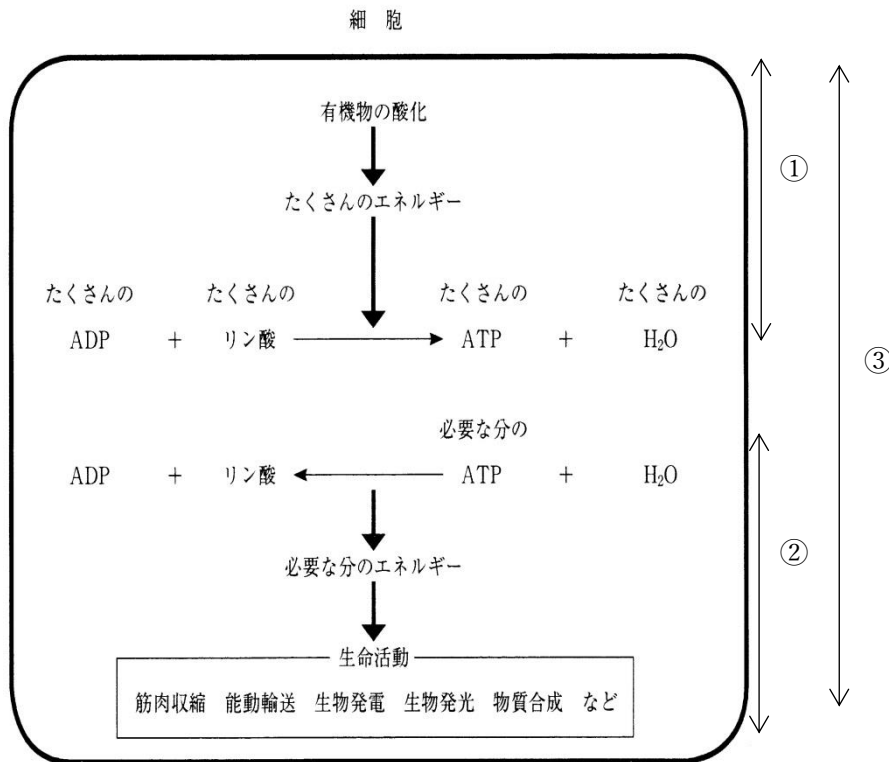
細 胞

有機物の酸化

たくさんのエネルギー

たくさんの ADP + たくさんの リン酸 → たくさんの ATP + たくさんの $H_2O$

①

ADP + リン酸 ← 必要な分の ATP + $H_2O$

必要な分のエネルギー

生命活動

筋肉収縮 能動輸送 生物発電 生物発光 物質合成 など

②

③